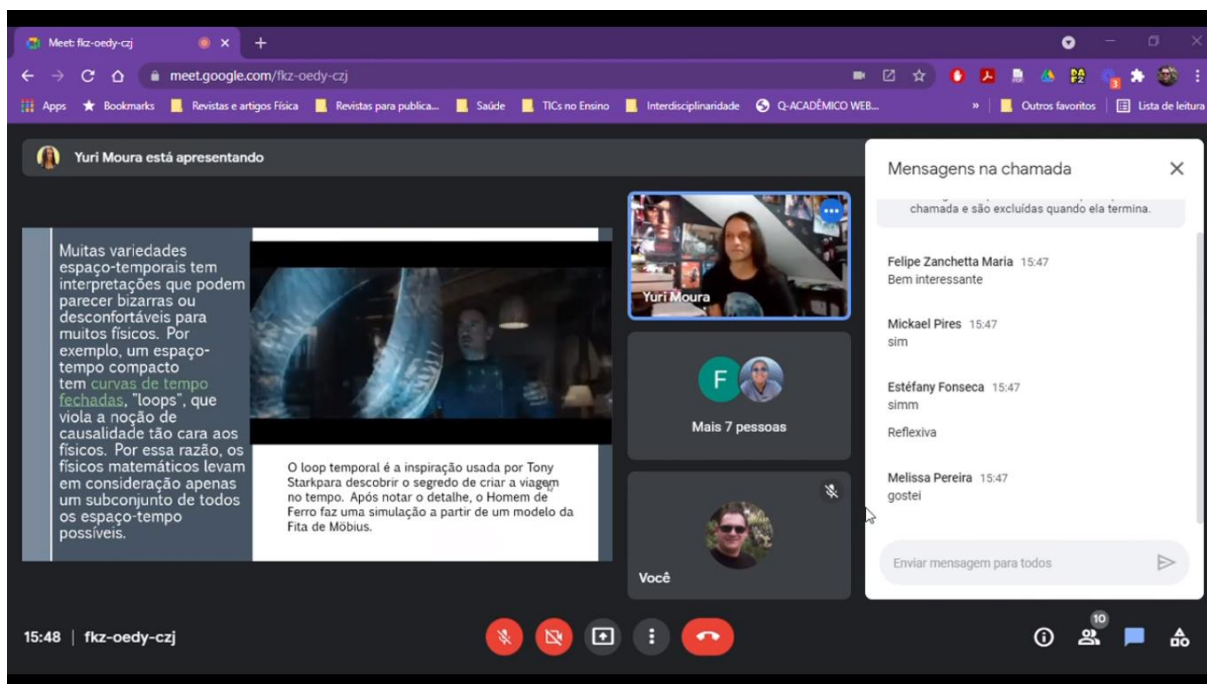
Meet: fkz-oedy-czj

meet.google.com/fkz-oedy-czj

Apps Bookmarks Revistas e artigos Física Revistas para publica... Saúde TICs no Ensino Interdisciplinaridade Q-ACADÊMICO WEB... » Outros favoritos Lista de leitura

Yuri Moura está apresentando

Muitas variedades espaço-temporais tem interpretações que podem parecer bizarras ou desconfortáveis para muitos físicos. Por exemplo, um espaço-tempo compacto tem curvas de tempo fechadas, "loops", que viola a noção de causalidade tão cara aos físicos. Por essa razão, os físicos matemáticos levam em consideração apenas um subconjunto de todos os espaço-tempo possíveis.

O loop temporal é a inspiração usada por Tony Starkpara descobrir o segredo de criar a viagem no tempo. Após notar o detalhe, o Homem de Ferro faz uma simulação a partir de um modelo da Fita de Möbius.

Yuri Moura

F

Mais 7 pessoas

Você

Mensagens na chamada

chamada e são excluídas quando ela termina.

Felipe Zanchetta Maria 15:47
Bem interessante

Mickael Pires 15:47
sim

Estéfany Fonseca 15:47
simm

Reflexiva

Melissa Pereira 15:47
gostei

Enviar mensagem para todos

15:48 | fkz-oedy-czj

10